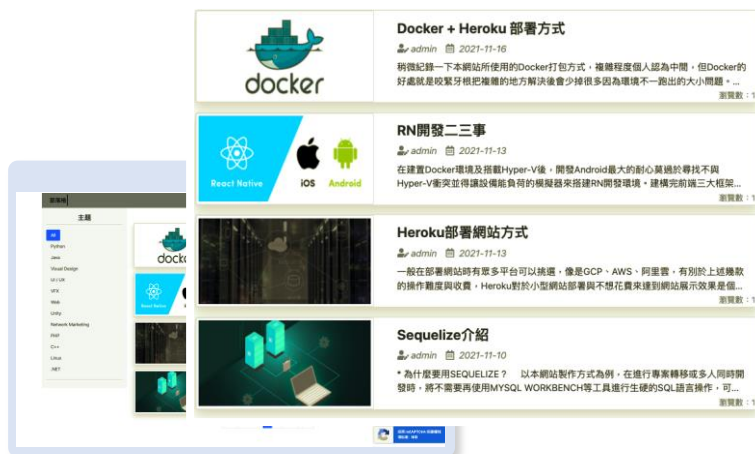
docker

Docker + Heroku 部署方式

admin 2021-11-16

稍微紀錄一下本網站所使用的Docker打包方式，複雜程度個人認為中間，但Docker的好處就是咬緊牙根把複雜的地方解決後會少掉很多因為環境不一跑出的大小問題。...

瀏覽數：1

React Native iOS Android

RN開發二三事

admin 2021-11-13

在建置Docker環境及搭載Hyper-V後，開發Android最大的耐心莫過於尋找不與Hyper-V衝突並得讓設備能負荷的模擬器來搭建RN開發環境，建構完前端三大框架...

瀏覽數：1

Heroku部署網站方式

admin 2021-11-13

一般在部署網站時有眾多平台可以挑選，像是GCP、AWS、阿里雲，有別於上述幾款的操作難度與收費，Heroku對於小型網站部署與不想花費來達到網站展示效果是個...

瀏覽數：1

Sequelize介紹

admin 2021-11-10

* 為什麼要用SEQUELIZE？　以本網站製作方式為例，在進行專案轉移或多人同時開發時，將不需要再使用MYSQL WORKBENCH等工具進行生硬的SQL語言操作，可...

瀏覽數：1

部落格

主題

All
Python
Java
Visual Design
UI / UX
VFX
Web
Unity
Network Marketing
PHP
C++
Linux
.NET

docker

React Native

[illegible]